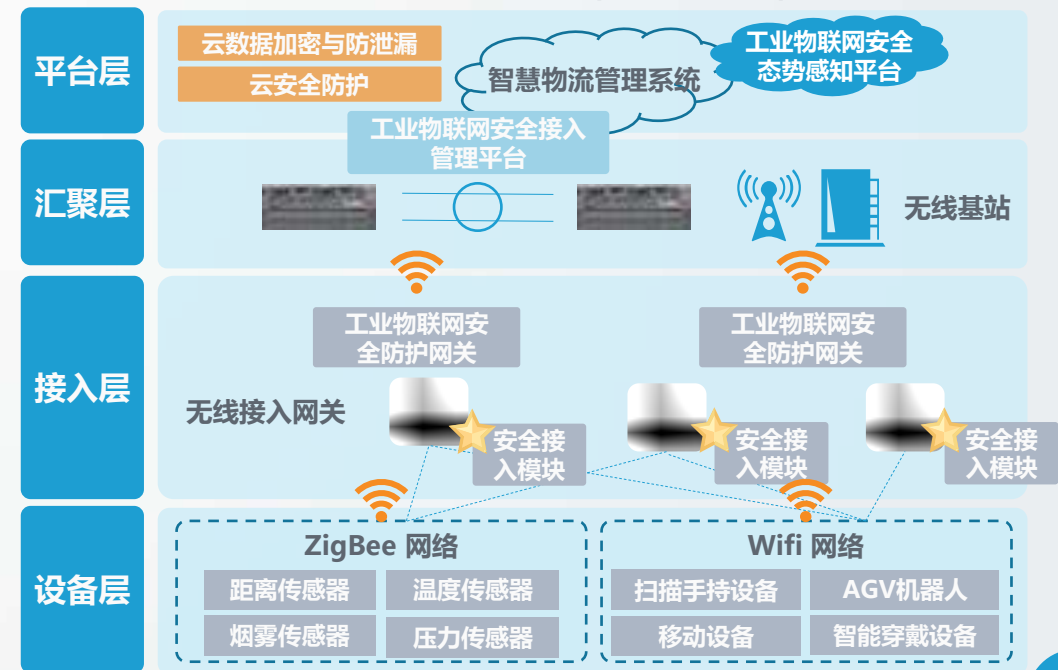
平台层

云数据加密与防泄漏

云安全防护

智慧物流管理系统

工业物联网安全态势感知平台

工业物联网安全接入管理平台

汇聚层

无线基站

接入层

工业物联网安全防护网关

工业物联网安全防护网关

无线接入网关

安全接入模块

安全接入模块

安全接入模块

设备层

ZigBee 网络

距离传感器

温度传感器

烟雾传感器

压力传感器

Wifi 网络

扫描手持设备

AGV机器人

移动设备

智能穿戴设备